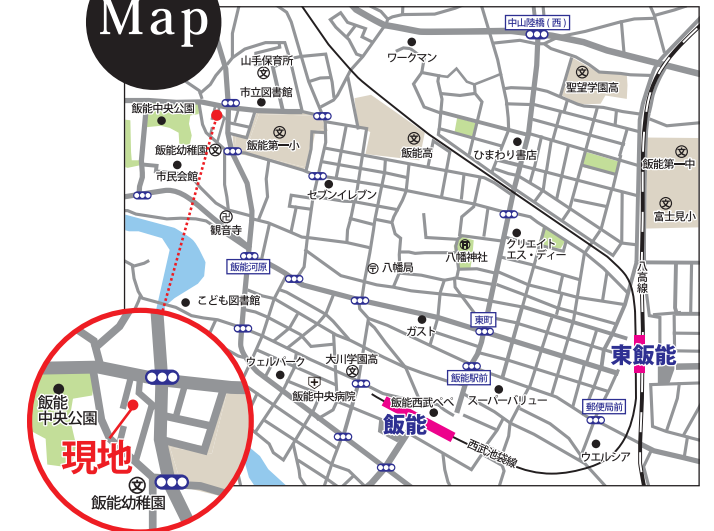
Map

中山陸橋（西）

ワークマン

山手保育所

市立図書館

聖望学園高

飯能中央公園

飯能第一小

飯能高

ひまわり書店

飯能幼稚園

飯能第一中

市民会館

セブンイレブン

富士見小

観音寺

クリエイト エス・ディー

八幡神社

飯能河原

八幡局

八高線

こども図書館

東町

ガスト

東飯能

ウェルパーク

大川学園高

飯能駅前

飯能中央病院

飯能西武ペペ

スーパーバリュー

郵便局前

飯能

西武池袋線

ウエルシア

飯能 中央公園

現地

飯能幼稚園